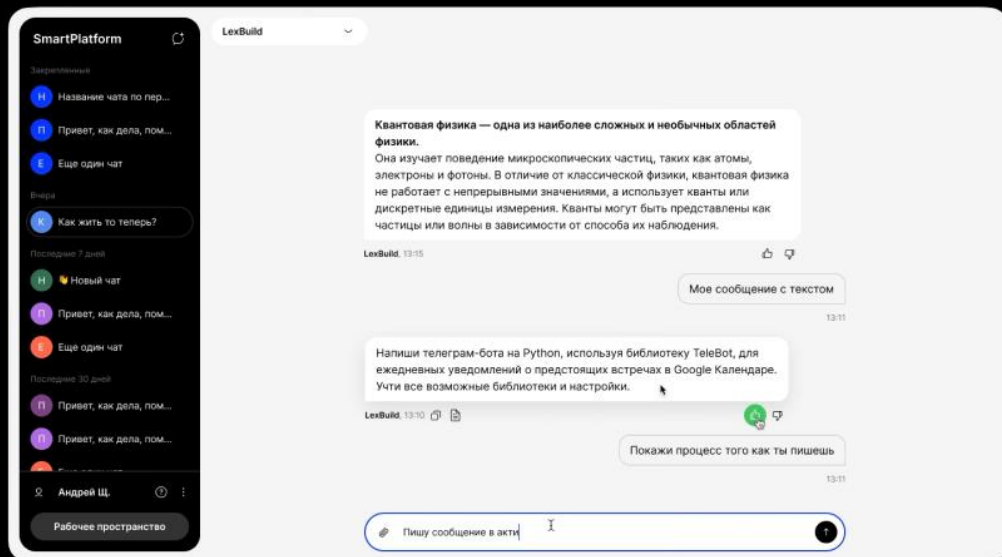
SmartPlatform

Закрепленные

Н Название чата по пер...

П Привет, как дела, пом...

Е Еще один чат

Вчера

К Как жить то теперь?

Последние 7 дней

Н 👋 Новый чат

П Привет, как дела, пом...

Е Еще один чат

Последние 30 дней

П Привет, как дела, пом...

П Привет, как дела, пом...

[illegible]

Андрей Щ.

Рабочее пространство

LexBuild

**Квантовая физика — одна из наиболее сложных и необычных областей физики.**
Она изучает поведение микроскопических частиц, таких как атомы, электроны и фотоны. В отличие от классической физики, квантовая физика не работает с непрерывными значениями, а использует кванты или дискретные единицы измерения. Кванты могут быть представлены как частицы или волны в зависимости от способа их наблюдения.

LexBuild, 13:15

Мое сообщение с текстом

13:11

Напиши телеграм-бота на Python, используя библиотеку TeleBot, для ежедневных уведомлений о предстоящих встречах в Google Календаре. Учти все возможные библиотеки и настройки.

LexBuild, 13:10

Покажи процесс того как ты пишешь

13:11

Пишу сообщение в акти